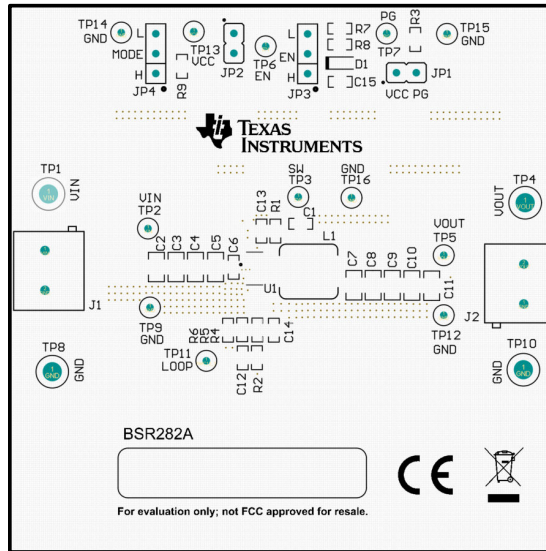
TP14
GND
MODE
L
H
JP4
R9
TP13
VCC
JP2
TP6
EN
EN
L
H
JP3
R7
R8
D1
C15
PG
TP7
R3
TP15
GND
JP1
VCC PG

TEXAS INSTRUMENTS

TP1
VIN
1
VIN
J1
VIN
TP2
C2
C3
C4
C5
C6
C13
R1
SW
TP3
GND
TP16
C1
L1
U1
TP9
GND
R6
R5
R4
C14
TP11
LOOP
C12
R2
C7
C8
C9
C10
C11
VOUT
TP5
TP12
GND
VOUT
TP4
1
VOUT
J2
TP8
1
GND
GND
TP10
GND
1
GND

BSR282A

For evaluation only; not FCC approved for resale.

CE